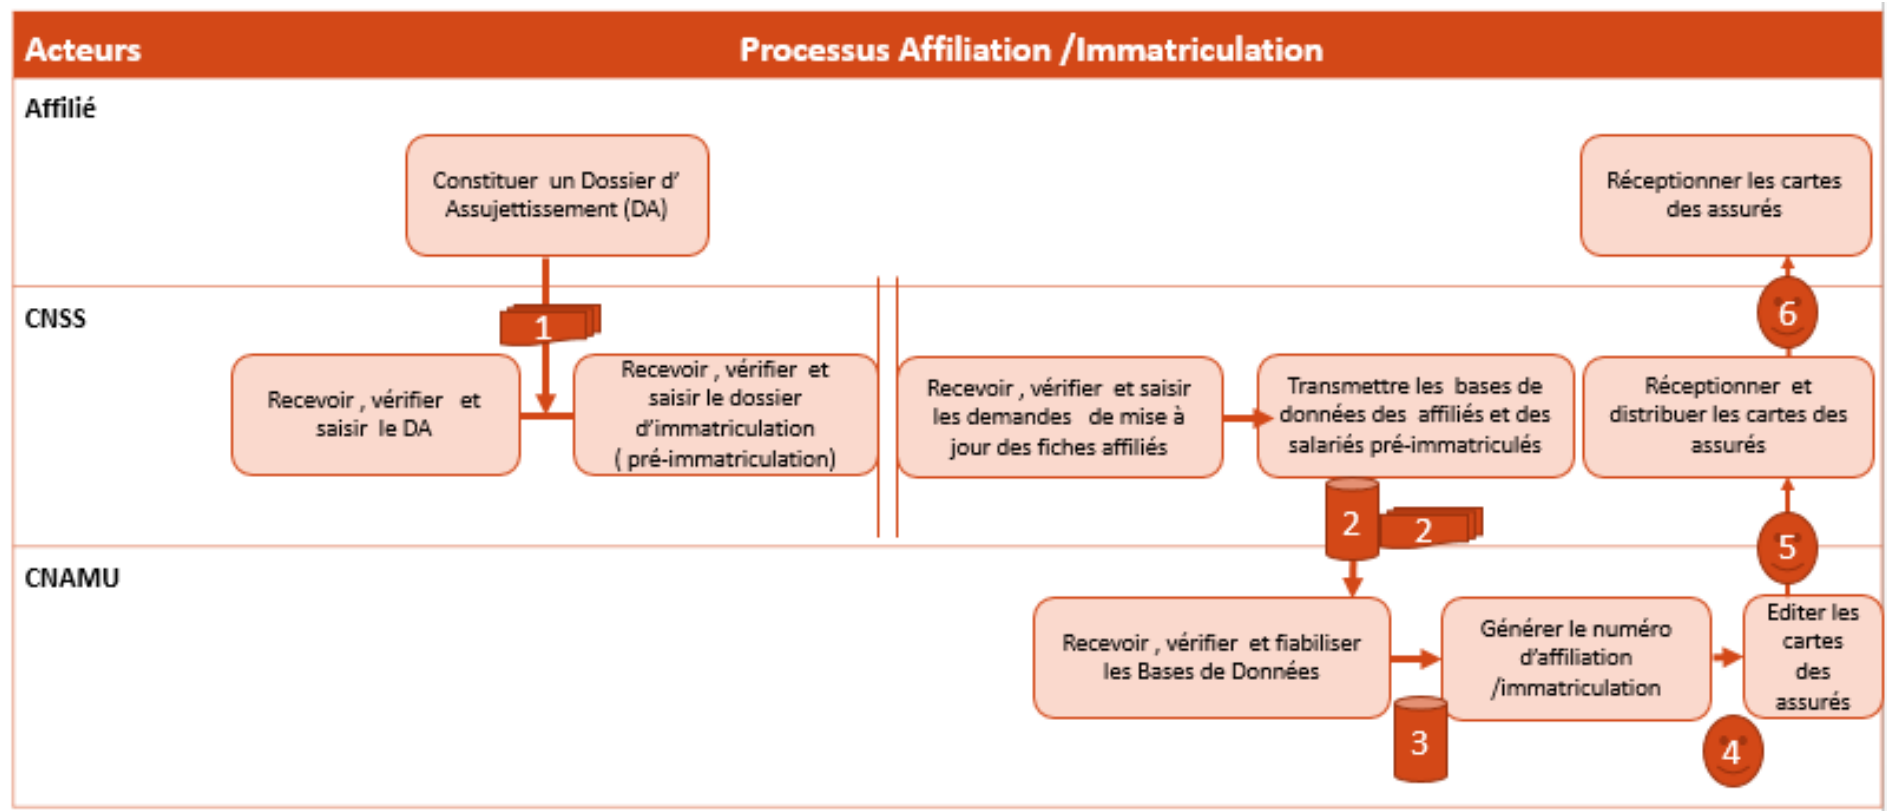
Acteurs

Processus Affiliation /Immatriculation

Affilié

Constituer un Dossier d' Assujettissement (DA)

Réceptionner les cartes des assurés

CNSS

1

Recevoir , vérifier et saisir le DA

Recevoir , vérifier et saisir le dossier d'immatriculation ( pré-immatriculation)

Recevoir , vérifier et saisir les demandes de mise à jour des fiches affiliés

Transmettre les bases de données des affiliés et des salariés pré-immatriculés

6

Réceptionner et distribuer les cartes des assurés

2

2

5

CNAMU

Recevoir , vérifier et fiabiliser les Bases de Données

3

Générer le numéro d'affiliation /immatriculation

4

Editer les cartes des assurés